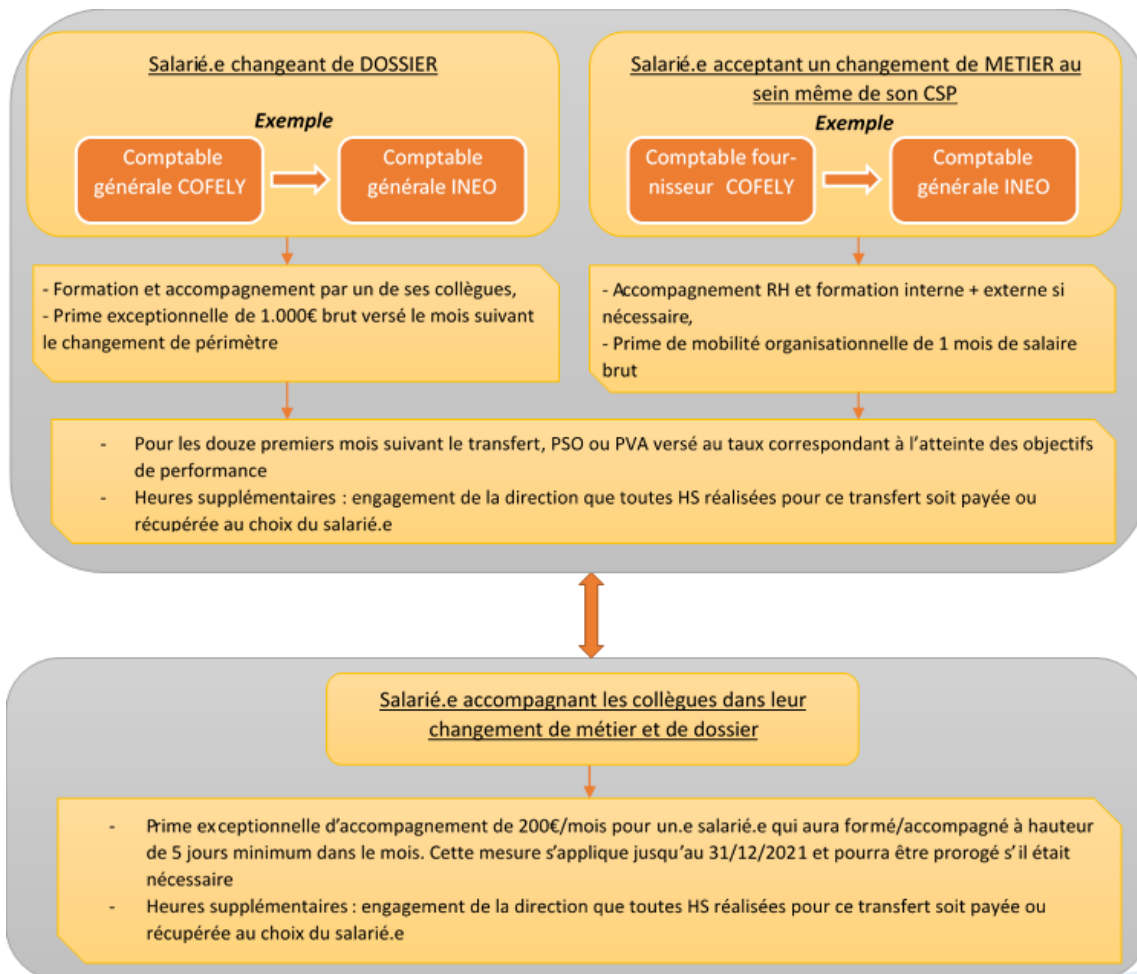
Salarié.e changeant de DOSSIER

Exemple

Comptable générale COFELY

Comptable générale INEO

Salarié.e acceptant un changement de METIER au sein même de son CSP

Exemple

Comptable fournisseur COFELY

Comptable générale INEO

- Formation et accompagnement par un de ses collègues,
- Prime exceptionnelle de 1.000€ brut versé le mois suivant le changement de périmètre

- Accompagnement RH et formation interne + externe si nécessaire,
- Prime de mobilité organisationnelle de 1 mois de salaire brut

- Pour les douze premiers mois suivant le transfert, PSO ou PVA versé au taux correspondant à l'atteinte des objectifs de performance
- Heures supplémentaires : engagement de la direction que toutes HS réalisées pour ce transfert soit payée ou récupérée au choix du salarié.e

Salarié.e accompagnant les collègues dans leur changement de métier et de dossier

- Prime exceptionnelle d'accompagnement de 200€/mois pour un.e salarié.e qui aura formé/accompagné à hauteur de 5 jours minimum dans le mois. Cette mesure s'applique jusqu'au 31/12/2021 et pourra être prorogé s'il était nécessaire
- Heures supplémentaires : engagement de la direction que toutes HS réalisées pour ce transfert soit payée ou récupérée au choix du salarié.e